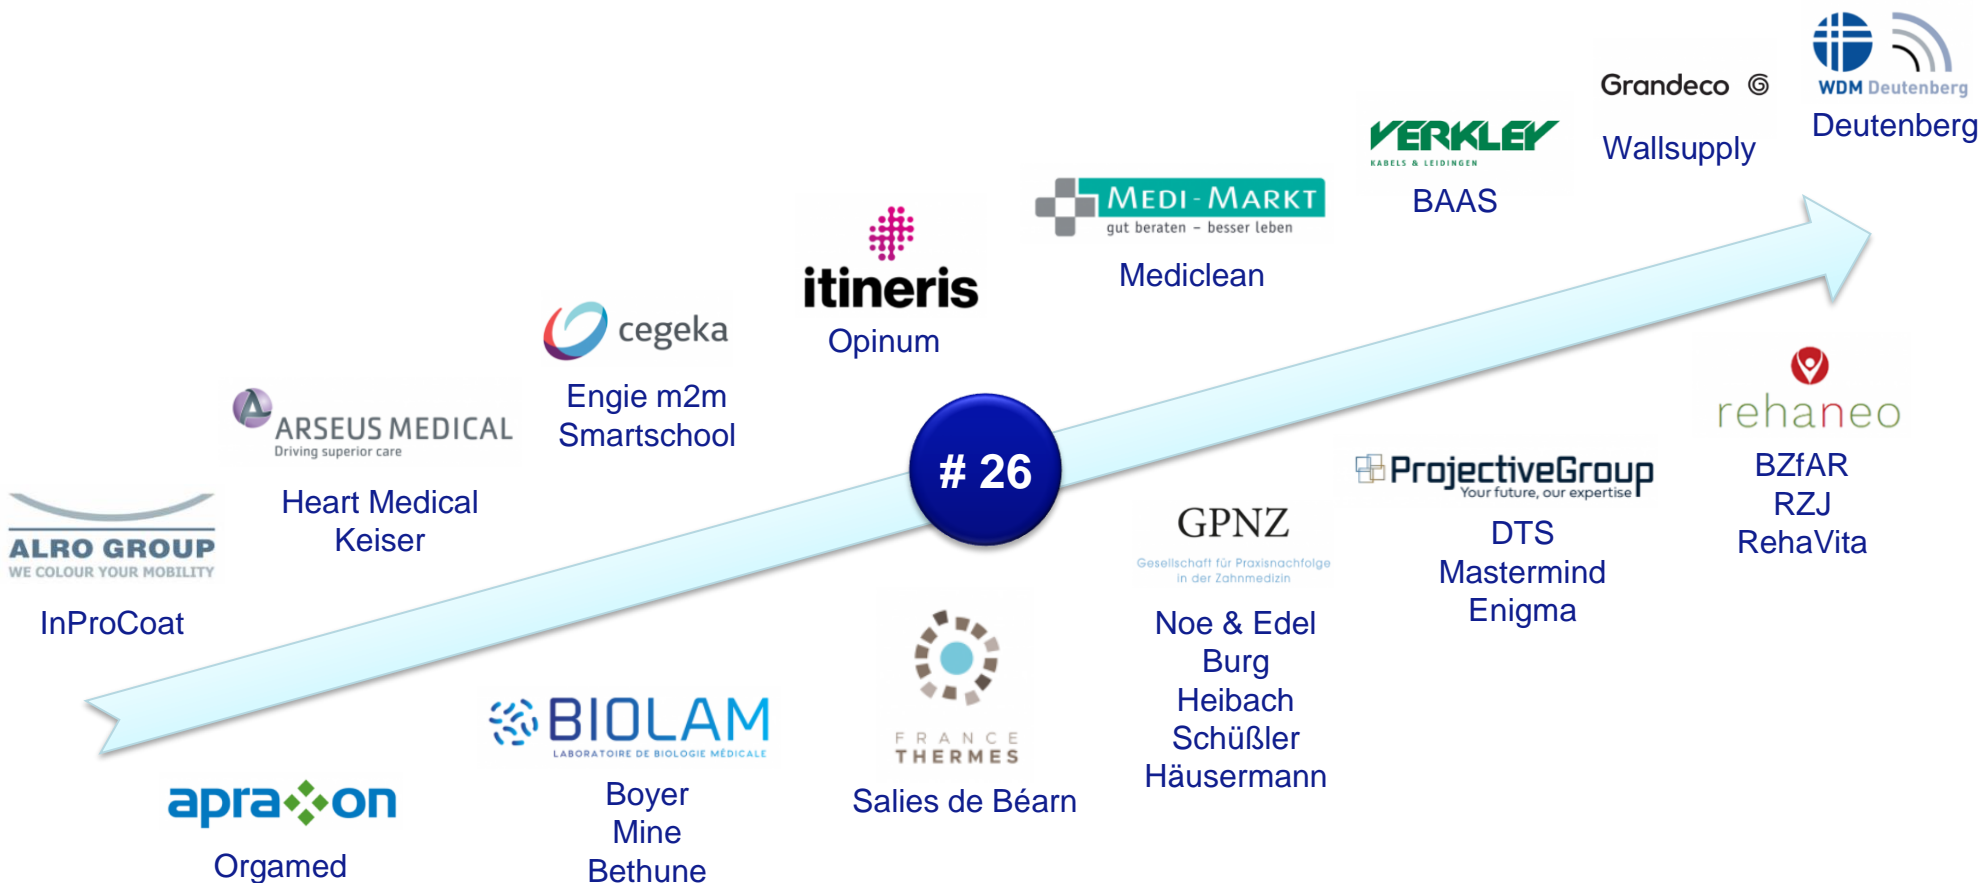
ALRO GROUP
WE COLOUR YOUR MOBILITY
InProCoat

ARSEUS MEDICAL
Driving superior care
Heart Medical
Keiser

cegeka
Engie m2m
Smartschool

itineris
Opinum

MEDI-MARKT
gut beraten – besser leben
Mediclean

VERKLEY
KABELS & LEIDINGEN
BAAS

Grandeco
Wallsupply

WDM Deutenberg
Deutenberg

# 26

aprax on
Orgamed

BIOLAM
LABORATOIRE DE BIOLOGIE MÉDICALE
Boyer
Mine
Bethune

FRANCE THERMES
Salies de Béarn

GPNZ
Gesellschaft für Praxisnachfolge in der Zahnmedizin
Noe & Edel
Burg
Heibach
Schüßler
Häusermann

ProjectiveGroup
Your future, our expertise
DTS
Mastermind
Enigma

rehaneo
BZfAR
RZJ
RehaVita